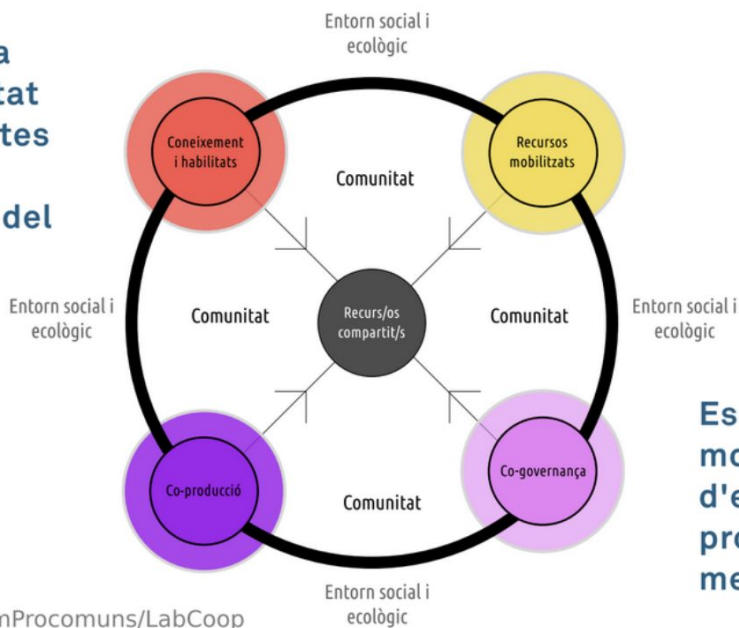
a
tat
tes

del

Entorn social i ecològic

Coneixement i habilitats

Recursos mobilitzats

Comunitat

Entorn social i ecològic

Comunitat

Recurs/os compartit/s

Comunitat

Entorn social i ecològic

Co-producció

Co-governança

Comunitat

Es
mo
d'e
pro
me

mProcomuns/LabCoop

Entorn social i ecològic